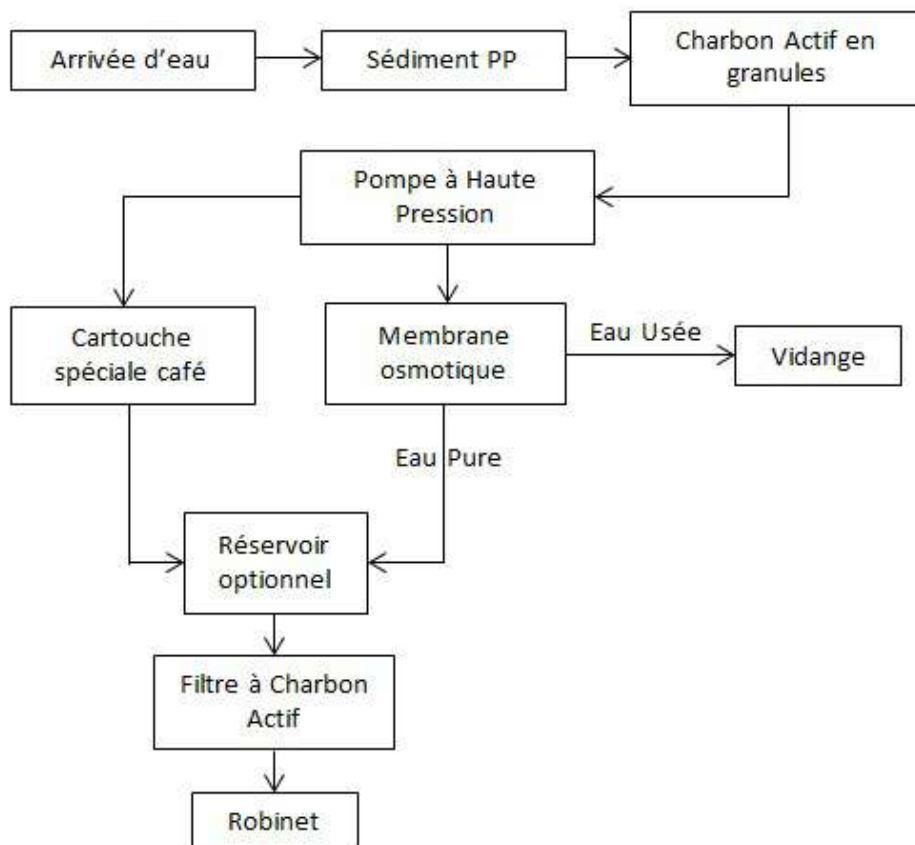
Arrivée d'eau

Sédiment PP

Charbon Actif en granules

Pompe à Haute Pression

Cartouche spéciale café

Membrane osmotique

Eau Usée

Vidange

Eau Pure

Réservoir optionnel

Filtre à Charbon Actif

Robinet